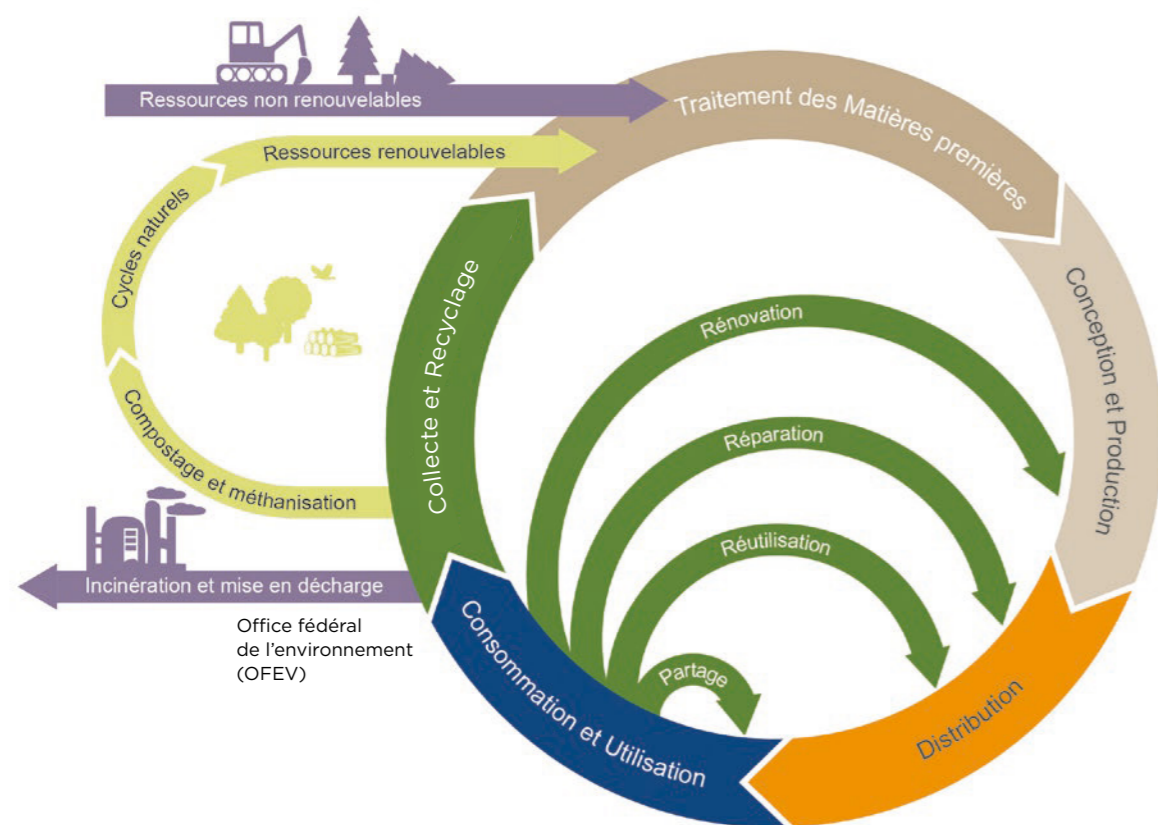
Ressources non renouvelables

Traitement des Matières premières

Ressources renouvelables

Cycles naturels

Collecte et Recyclage

Conception et Production

Rénovation

Réparation

Réutilisation

Compostage et méthanisation

Incinération et mise en décharge

Office fédéral de l'environnement (OFEV)

Consommation et Utilisation

Partage

Distribution